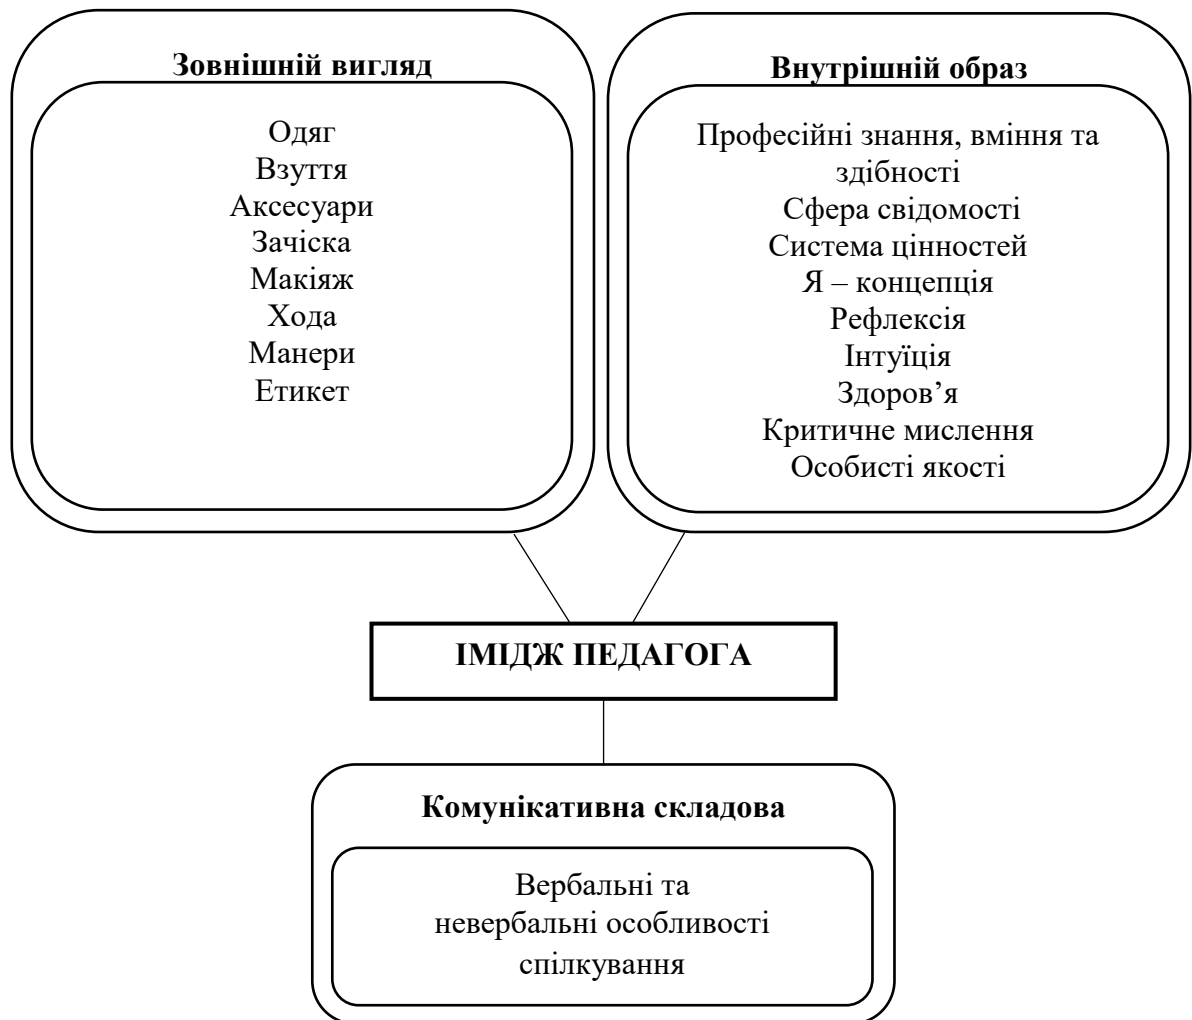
Зовнішній вигляд

Одяг
Взуття
Аксесуари
Зачіска
Макіяж
Хода
Манери
Етикет

Внутрішній образ

Професійні знання, вміння та здібності
Сфера свідомості
Система цінностей
Я – концепція
Рефлексія
Інтуїція
Здоров'я
Критичне мислення
Особисті якості

ІМІДЖ ПЕДАГОГА

Комунікативна складова

Вербальні та невербальні особливості спілкування